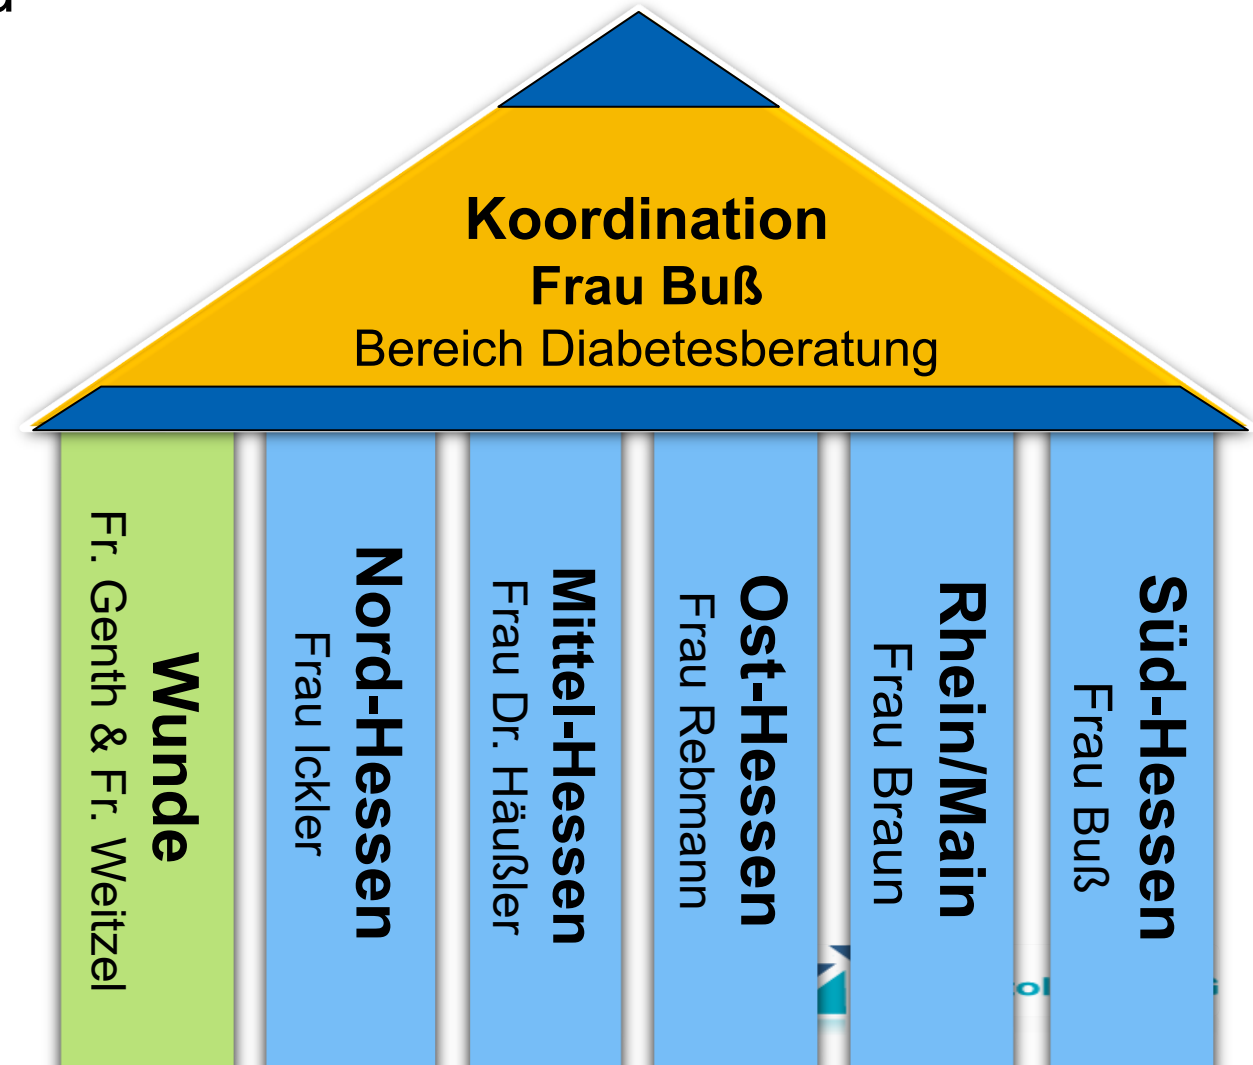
Koordination
Frau Buß
Bereich Diabetesberatung

Wunde
Fr. Genth & Fr. Weitzel

Nord-Hessen
Frau Ickler

Mittel-Hessen
Frau Dr. Häußler

Ost-Hessen
Frau Rebmann

Rhein/Main
Frau Braun

Süd-Hessen
Frau Buß